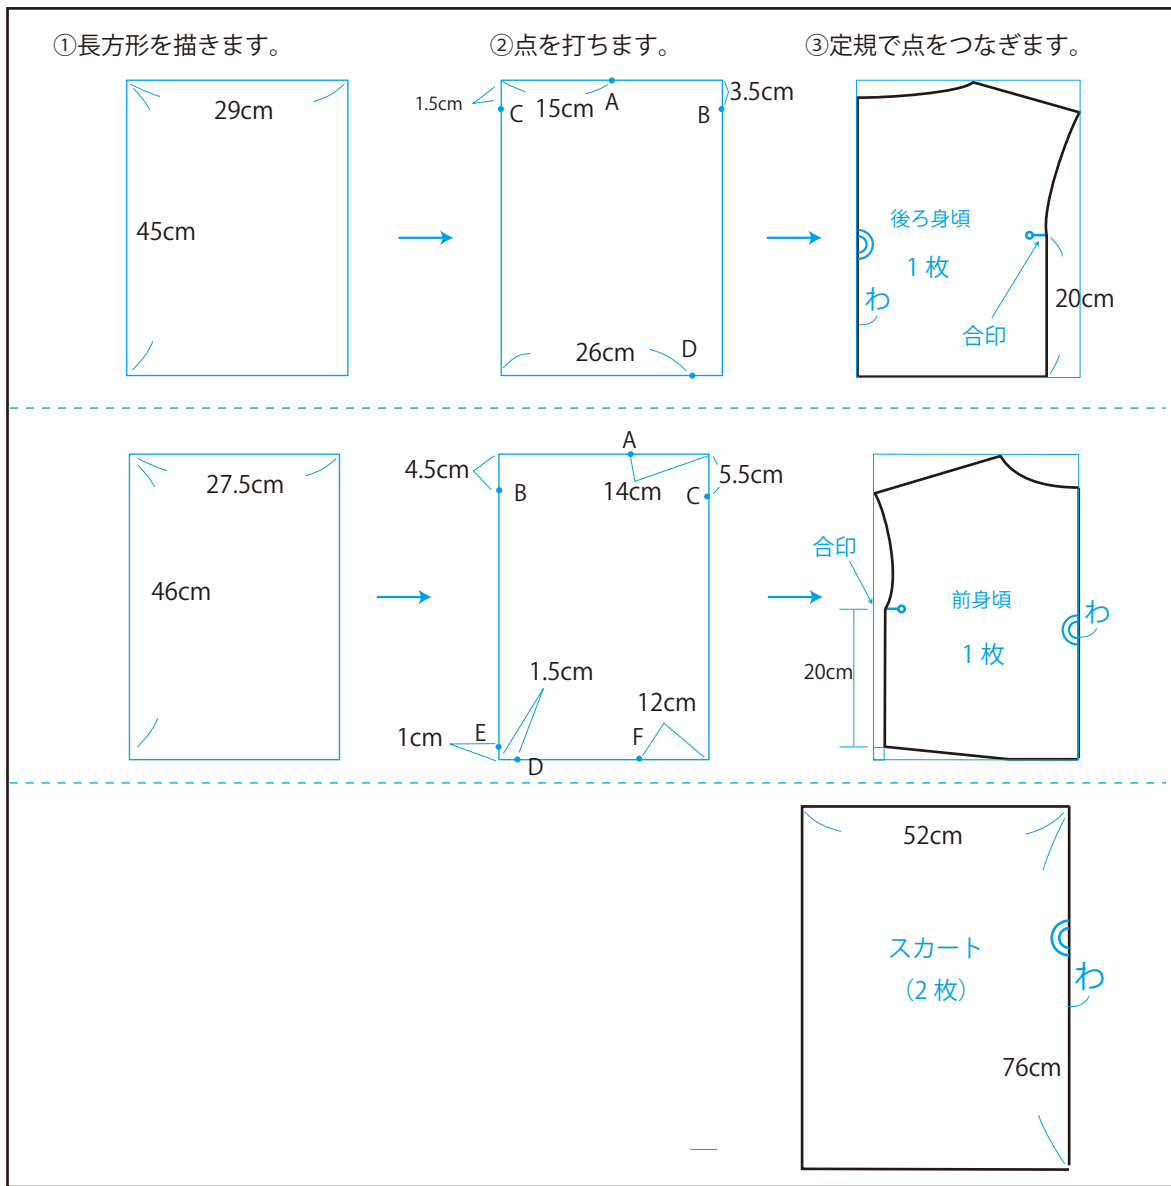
①長方形を描きます。

②点を打ちます。

③定規で点をつなぎます。

29cm
45cm

1.5cm
C 15cm A
B
3.5cm
26cm D

後ろ身頃
1 枚
わ
合印
20cm

27.5cm
46cm

4.5cm
A
B
14cm
C
5.5cm
1.5cm
12cm
1cm
E
F
D

合印
前身頃
1 枚
わ
20cm

52cm
スカート
（2 枚）
わ
76cm